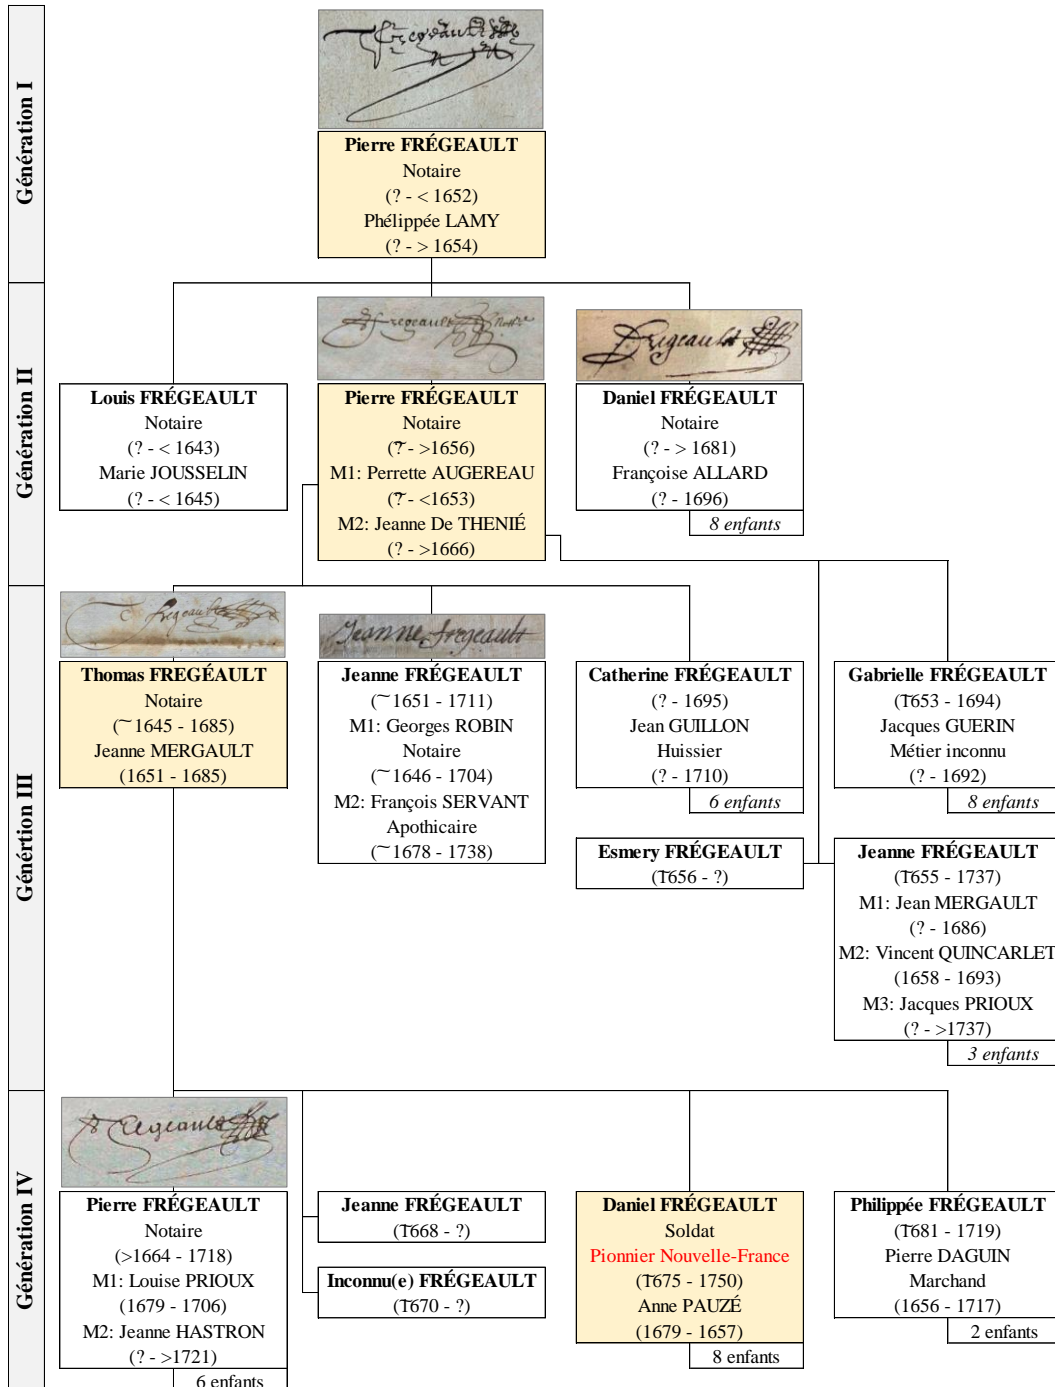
Génération I

Pierre FRÉGEAULT
Notaire
(? - < 1652)
Phélippée LAMY
(? - > 1654)

Génération II

Louis FRÉGEAULT
Notaire
(? - < 1643)
Marie JOUSSELIN
(? - < 1645)

Pierre FRÉGEAULT
Notaire
(?- >1656)
M1: Perrette AUGEREAU
(?- <1653)
M2: Jeanne De THENIÉ
(? - >1666)

Daniel FRÉGEAULT
Notaire
(? - > 1681)
Françoise ALLARD
(? - 1696)
8 enfants

Génértion III

Thomas FREGÉAULT
Notaire
(~1645 - 1685)
Jeanne MERGAULT
(1651 - 1685)

Jeanne FRÉGEAULT
(~1651 - 1711)
M1: Georges ROBIN
Notaire
(~1646 - 1704)
M2: François SERVANT
Apothicaire
(~1678 - 1738)

Catherine FRÉGEAULT
(? - 1695)
Jean GUILLON
Huissier
(? - 1710)
6 enfants

Gabrielle FRÉGEAULT
(T653 - 1694)
Jacques GUERIN
Métier inconnu
(? - 1692)
8 enfants

Esmery FRÉGEAULT
(T656 - ?)

Jeanne FRÉGEAULT
(T655 - 1737)
M1: Jean MERGAULT
(? - 1686)
M2: Vincent QUINCARLET
(1658 - 1693)
M3: Jacques PRIOUX
(? - >1737)
3 enfants

Génération IV

Pierre FRÉGEAULT
Notaire
(>1664 - 1718)
M1: Louise PRIOUX
(1679 - 1706)
M2: Jeanne HASTRON
(? - >1721)
6 enfants

Jeanne FRÉGEAULT
(T668 - ?)

Inconnu(e) FRÉGEAULT
(T670 - ?)

Daniel FRÉGEAULT
Soldat
Pionnier Nouvelle-France
(T675 - 1750)
Anne PAUZÉ
(1679 - 1657)
8 enfants

Philippée FRÉGEAULT
(T681 - 1719)
Pierre DAGUIN
Marchand
(1656 - 1717)
2 enfants